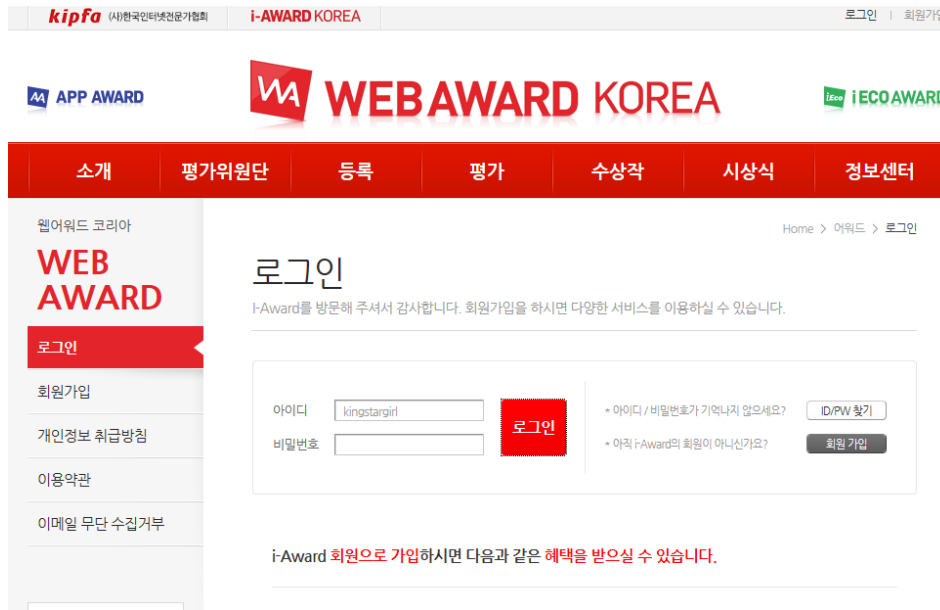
kipfa (사)한국인터넷전문가협회 | i-AWARD KOREA | 로그인 | 회원가입

APP AWARD

WEB AWARD KOREA

i ECO AWARD

소개 | 평가위원단 | 등록 | 평가 | 수상작 | 시상식 | 정보센터

웹어워드 코리아
WEB AWARD

로그인
회원가입
개인정보 취급방침
이용약관
이메일 무단 수집거부

Home > 어워드 > 로그인

로그인

i-Award를 방문해 주셔서 감사합니다. 회원가입을 하시면 다양한 서비스를 이용하실 수 있습니다.

아이디 kingstargirl
비밀번호
로그인

* 아이디 / 비밀번호가 기억나지 않으세요? ID/PW 찾기
* 아직 i-Award의 회원이 아니신가요? 회원 가입

i-Award 회원으로 가입하시면 다음과 같은 혜택을 받으실 수 있습니다.